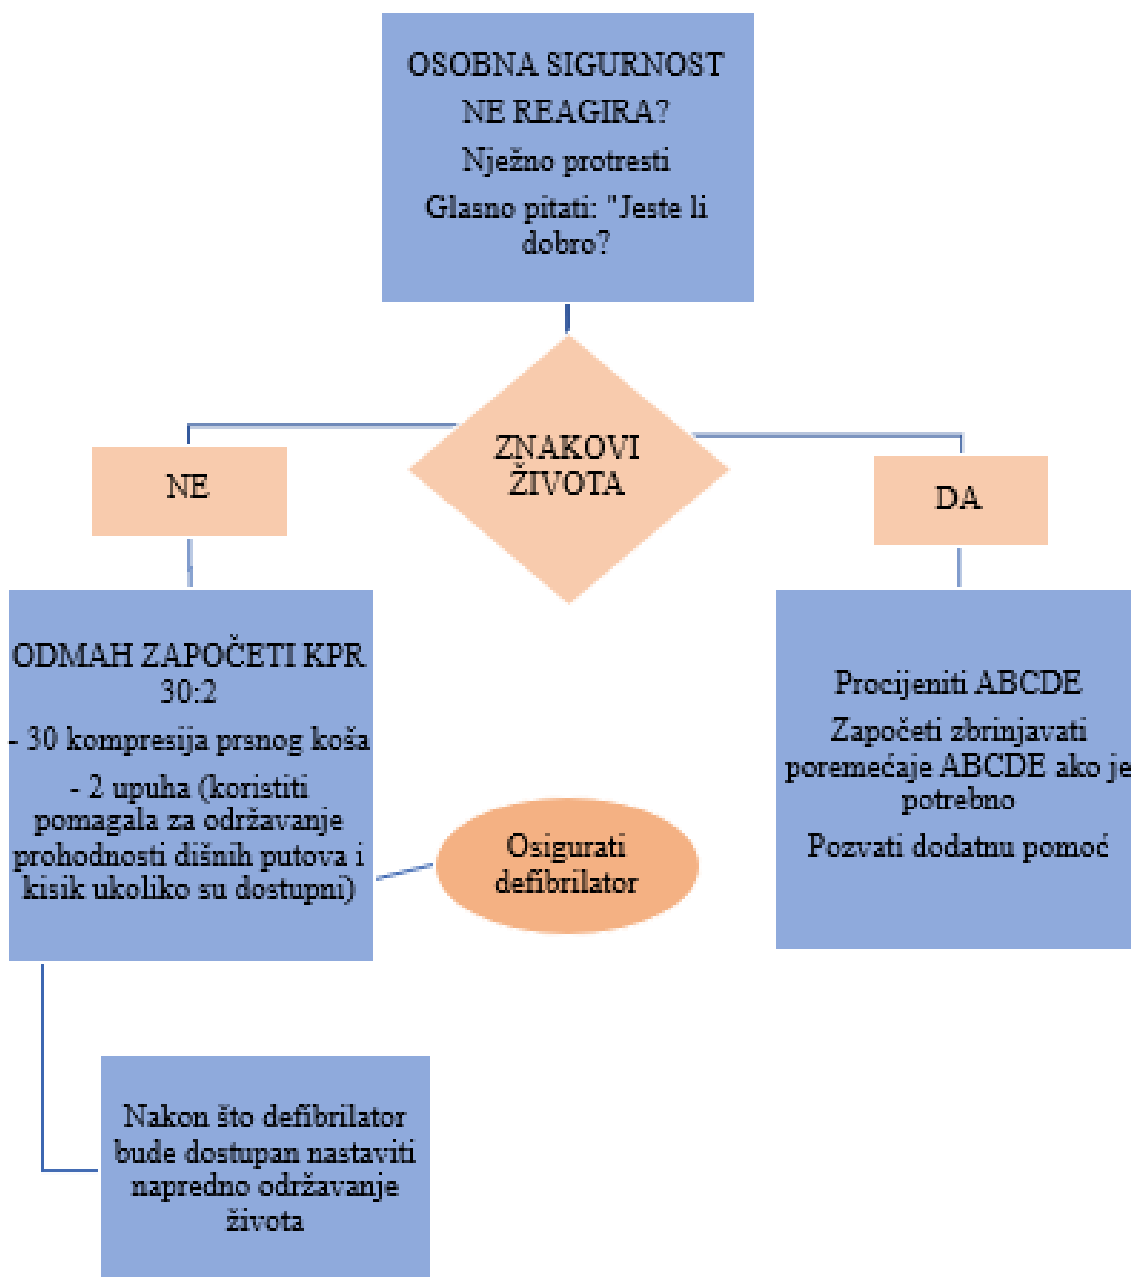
OSOBNA SIGURNOST

NE REAGIRA?

Nježno protresti

Glasno pitati: "Jeste li dobro?

ZNAKOVI ŽIVOTA

NE

DA

ODMAH ZAPOČETI KPR 30:2

- 30 kompresija prsnog koša

- 2 upuha (koristiti pomagala za održavanje prohodnosti dišnih putova i kisik ukoliko su dostupni)

Osigurati defibrilator

Procijeniti ABCDE

Započeti zbrinjavati poremećaje ABCDE ako je potrebno

Pozvati dodatnu pomoć

Nakon što defibrilator bude dostupan nastaviti napredno održavanje života